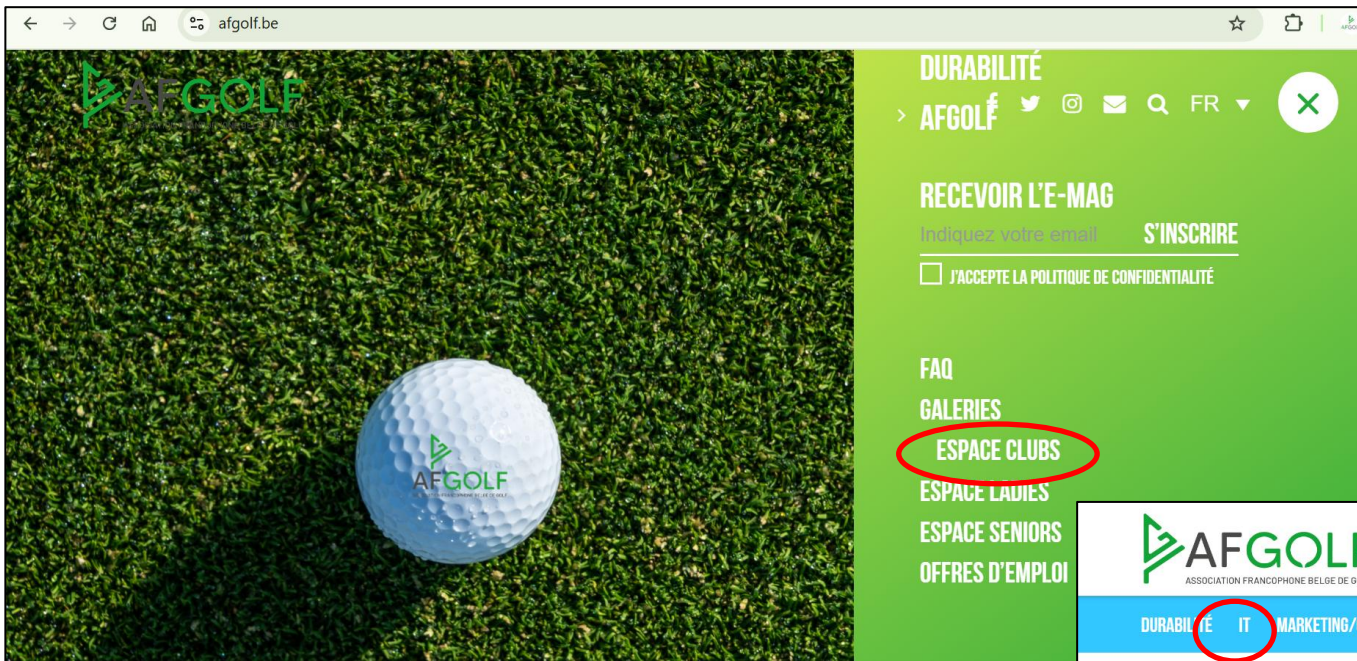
afgolf.be

AFGOLF

DURABILITÉ

AFGOLF

FR

RECEVOIR L'E-MAG

Indiquez votre email

S'INSCRIRE

J'ACCEPTE LA POLITIQUE DE CONFIDENTIALITÉ

FAQ
GALERIES
ESPACE CLUBS
ESPACE LADIES
ESPACE SENIORS
OFFRES D'EMPLOI

AFGOLF

AFGOL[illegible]
ASSOCIATION FRANCOPHONE BELGE DE G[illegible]

DURABILITÉ IT MARKETING/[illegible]